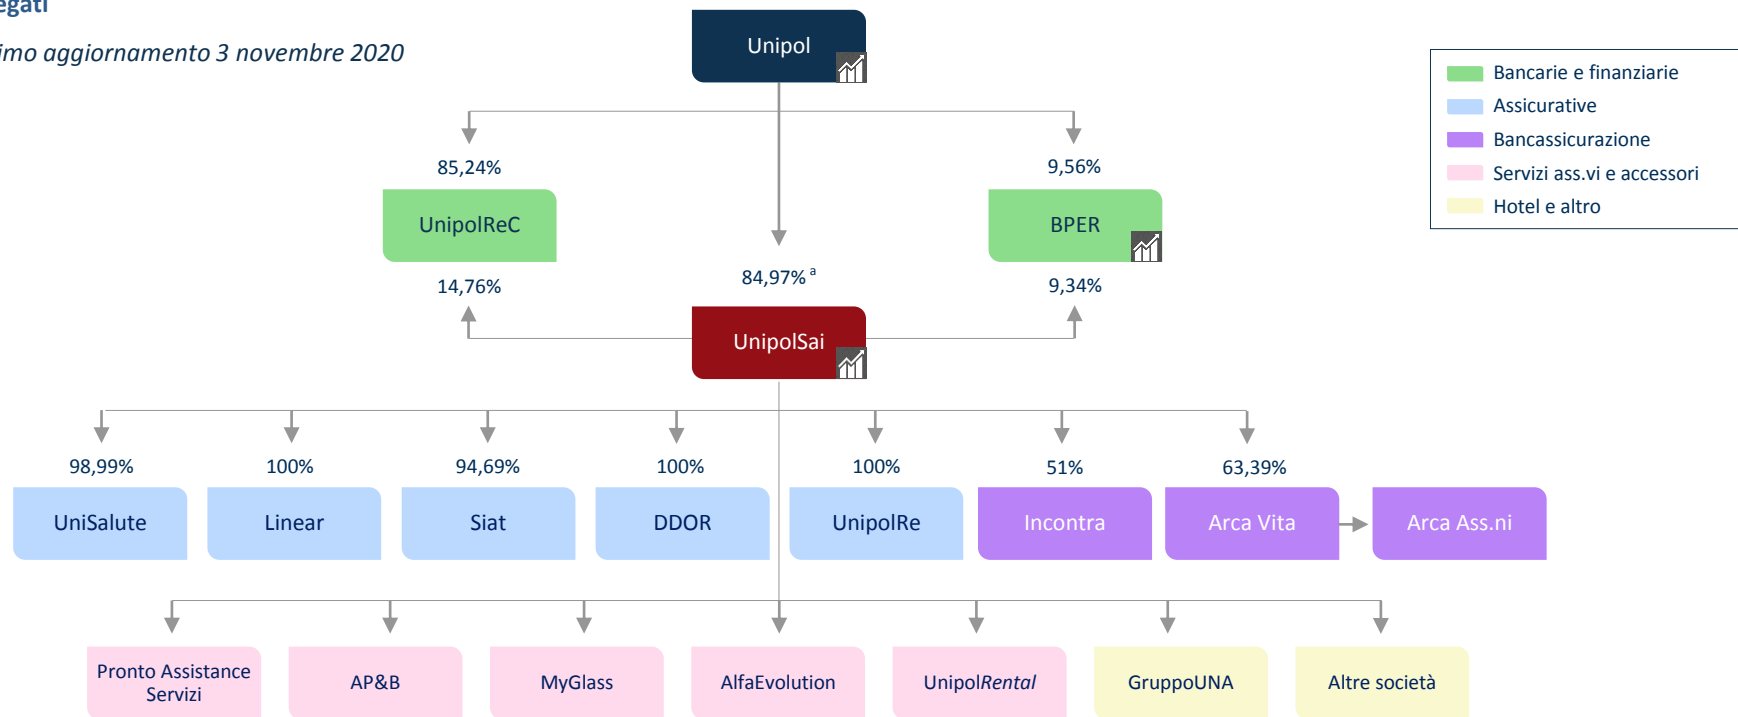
egati

imo aggiornamento 3 novembre 2020

Unipol

85,24%

UnipolReC

14,76%

84,97% ª

9,56%

BPER

9,34%

UnipolSai

Bancarie e finanziarie
Assicurative
Bancassicurazione
Servizi ass.vi e accessori
Hotel e altro

98,99%
UniSalute

100%
Linear

94,69%
Siat

100%
DDOR

100%
UnipolRe

51%
Incontra

63,39%
Arca Vita

Arca Ass.ni

Pronto Assistance Servizi

AP&B

MyGlass

AlfaEvolution

Unipol*Rental*

GruppoUNA

Altre società